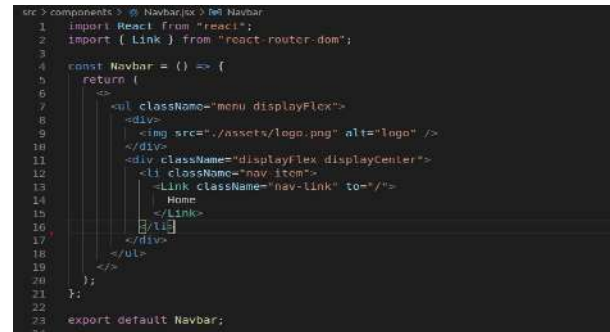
src > components > Navbar.jsx > Navbar
1 import React from "react";
2 import { Link } from "react-router-dom";
3
4 const Navbar = () => {
5 return (
6 <>
7 <ul className="menu displayFlex">
8 <div>
9 <img src="./assets/logo.png" alt="logo" />
10 </div>
11 <div className="displayFlex displayCenter">
12 <li className="nav-item">
13 <Link className="nav-link" to="/">
14 Home
15 </Link>
16 </li>
17 </div>
18 </ul>
19 </>
20 );
21 };
22
23 export default Navbar;